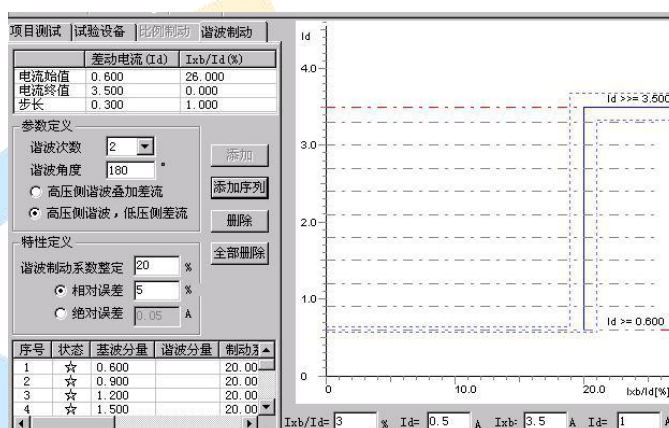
项目测试 | 试验设备 | 比例制动 | 谐波制动

|  | 差动电流(Id) | Ixb/Id(%) |
|---|---|---|
| 电流始值 | 0.600 | 26.000 |
| 电流终值 | 3.500 | 0.000 |
| 步长 | 0.300 | 1.000 |

参数定义
谐波次数 2
谐波角度 180 °
○ 高压侧谐波叠加差流
● 高压侧谐波，低压侧差流

添加
添加序列
删除
全部删除

特性定义
谐波制动系数整定 20 %
● 相对误差 5 %
○ 绝对误差 0.05 A

| 序号 | 状态 | 基波分量 | 谐波分量 | 制动系 |
|---|---|---|---|---|
| 1 | ☆ | 0.600 |  | 20.00 |
| 2 | ☆ | 0.900 |  | 20.00 |
| 3 | ☆ | 1.200 |  | 20.00 |
| 4 | ☆ | 1.500 |  | 20.00 |

Id
4.0
3.0
2.0
1.0
0
Id >>= 3.500
Id >= 0.600
0
10.0
20.0
Ixb/Id[%]

Ixb/Id= 3 % Id= 0.5 A Ixb: 3.5 A Id= 1 A